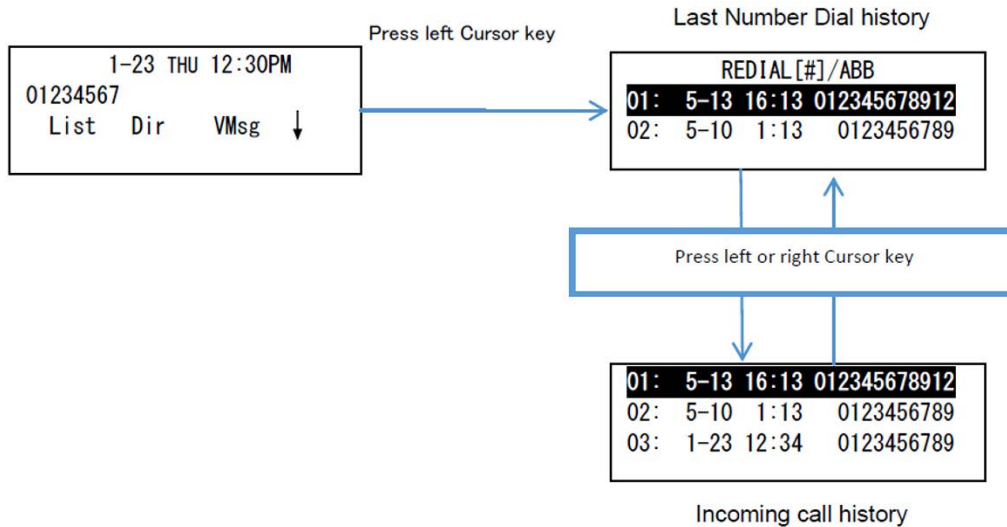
1-23 THU 12:30PM
01234567
List Dir VMsg ↓

Press left Cursor key

Last Number Dial history

REDIAL[#]/ABB
01: 5-13 16:13 012345678912
02: 5-10 1:13 0123456789

Press left or right Cursor key

01: 5-13 16:13 012345678912
02: 5-10 1:13 0123456789
03: 1-23 12:34 0123456789

Incoming call history